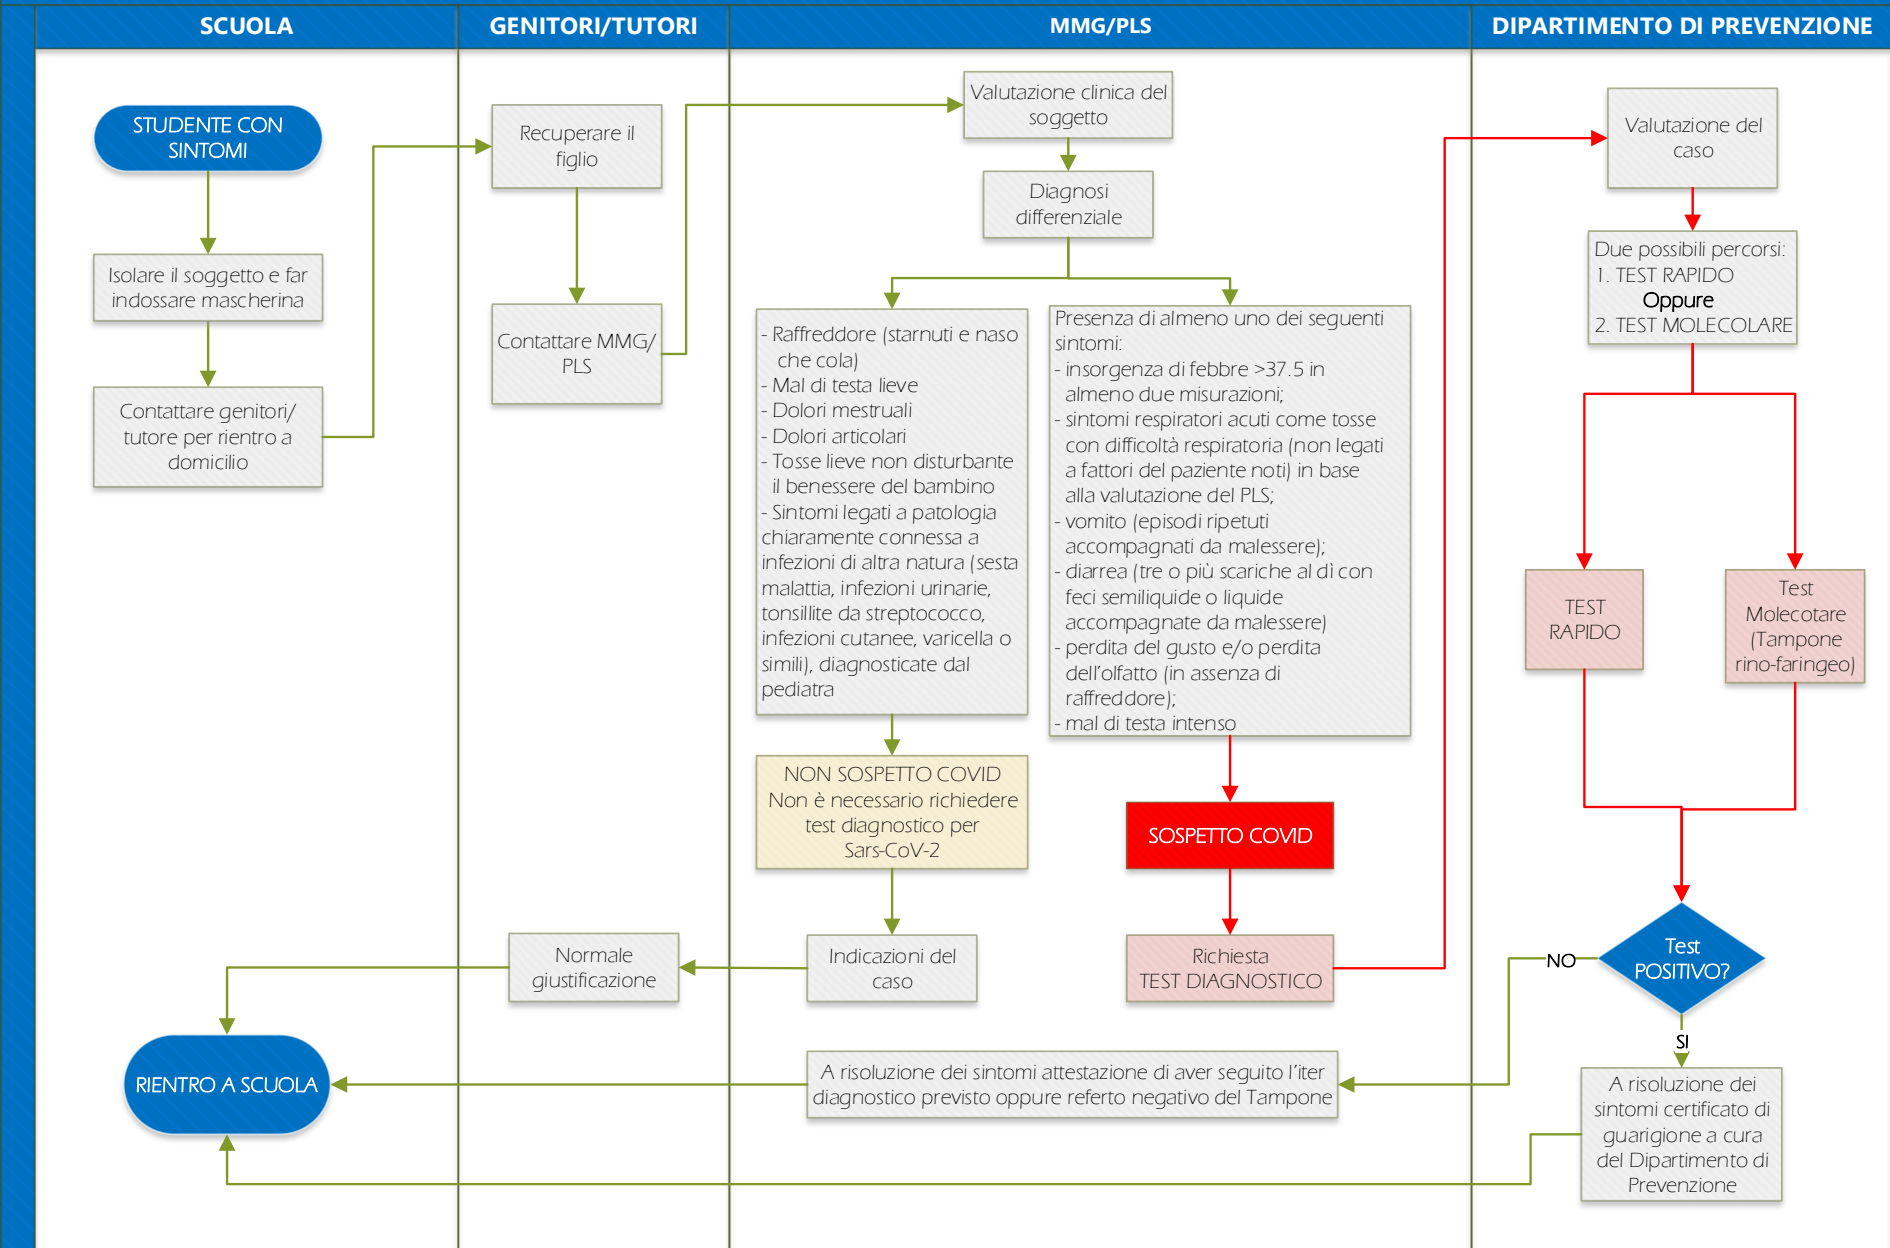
SCUOLA

GENITORI/TUTORI

MMG/PLS

DIPARTIMENTO DI PREVENZIONE

STUDENTE CON SINTOMI

Isolare il soggetto e far indossare mascherina

Contattare genitori/ tutore per rientro a domicilio

Recuperare il figlio

Contattare MMG/ PLS

Valutazione clinica del soggetto

Diagnosi differenziale

- Raffreddore (starnuti e naso che cola)
- Mal di testa lieve
- Dolori mestruali
- Dolori articolari
- Tosse lieve non disturbante il benessere del bambino
- Sintomi legati a patologia chiaramente connessa a infezioni di altra natura (sesta malattia, infezioni urinarie, tonsillite da streptococco, infezioni cutanee, varicella o simili), diagnosticate dal pediatra

Presenza di almeno uno dei seguenti sintomi:
- insorgenza di febbre >37.5 in almeno due misurazioni;
- sintomi respiratori acuti come tosse con difficoltà respiratoria (non legati a fattori del paziente noti) in base alla valutazione del PLS;
- vomito (episodi ripetuti accompagnati da malessere);
- diarrea (tre o più scariche al dì con feci semiliquide o liquide accompagnate da malessere)
- perdita del gusto e/o perdita dell'olfatto (in assenza di raffreddore);
- mal di testa intenso

NON SOSPETTO COVID
Non è necessario richiedere test diagnostico per Sars-CoV-2

SOSPETTO COVID

Indicazioni del caso

Normale giustificazione

Richiesta TEST DIAGNOSTICO

Valutazione del caso

Due possibili percorsi:
1. TEST RAPIDO
Oppure
2. TEST MOLECOLARE

TEST RAPIDO

Test Molecotare (Tampone rino-faringeo)

Test POSITIVO?

NO

SI

A risoluzione dei sintomi certificato di guarigione a cura del Dipartimento di Prevenzione

A risoluzione dei sintomi attestazione di aver seguito l'iter diagnostico previsto oppure referto negativo del Tampone

RIENTRO A SCUOLA